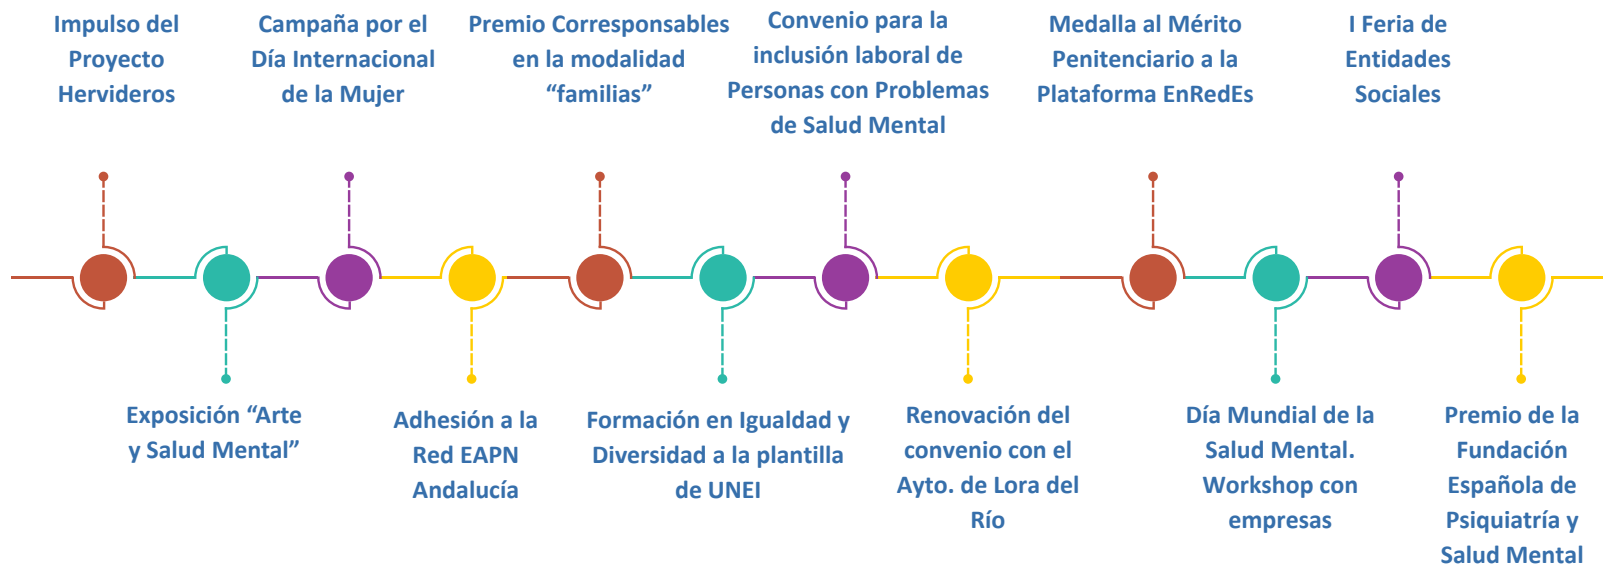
Impulso del Proyecto Hervideros

Exposición “Arte y Salud Mental”

Campaña por el Día Internacional de la Mujer

Adhesión a la Red EAPN Andalucía

Premio Corresponsables en la modalidad “familias”

Formación en Igualdad y Diversidad a la plantilla de UNEI

Convenio para la inclusión laboral de Personas con Problemas de Salud Mental

Renovación del convenio con el Ayto. de Lora del Río

Medalla al Mérito Penitenciario a la Plataforma EnRedEs

Día Mundial de la Salud Mental. Workshop con empresas

I Feria de Entidades Sociales

Premio de la Fundación Española de Psiquiatría y Salud Mental